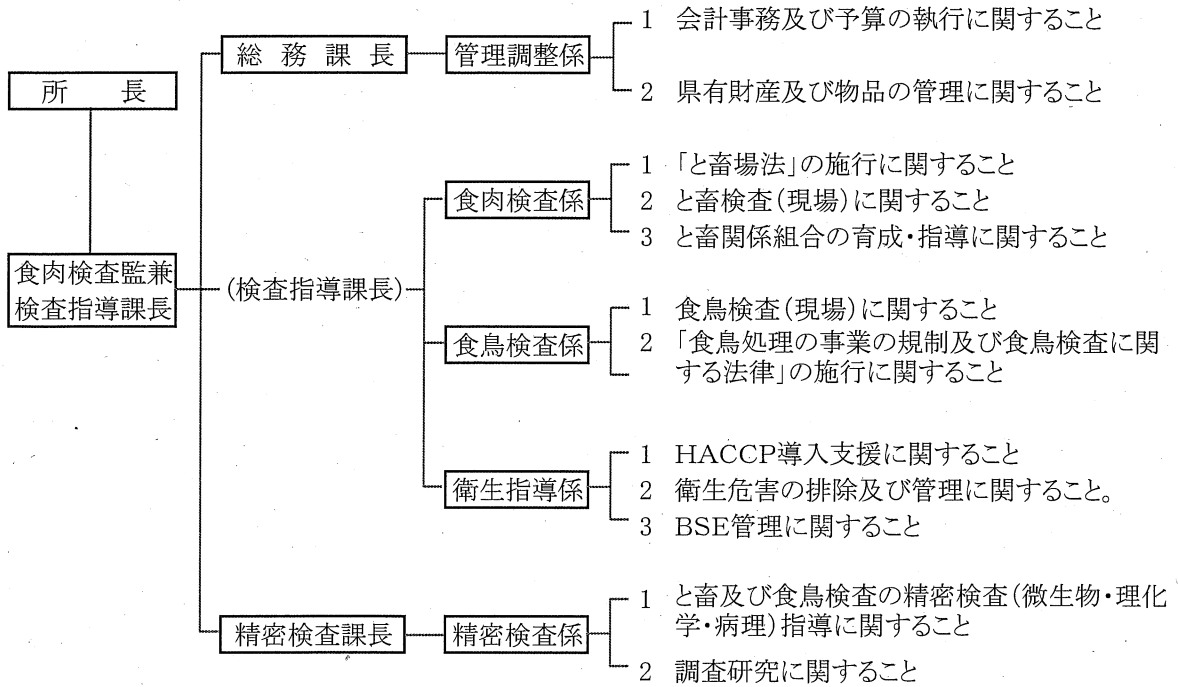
所　長

食肉検査監兼検査指導課長

総務課長

管理調整係

1 会計事務及び予算の執行に関すること
2 県有財産及び物品の管理に関すること

(検査指導課長)

食肉検査係

1 「と畜場法」の施行に関すること
2 と畜検査(現場)に関すること
3 と畜関係組合の育成・指導に関すること

食鳥検査係

1 食鳥検査(現場)に関すること
2 「食鳥処理の事業の規制及び食鳥検査に関する法律」の施行に関すること

衛生指導係

1 HACCP導入支援に関すること
2 衛生危害の排除及び管理に関すること。
3 BSE管理に関すること

精密検査課長

精密検査係

1 と畜及び食鳥検査の精密検査(微生物・理化学・病理)指導に関すること
2 調査研究に関すること